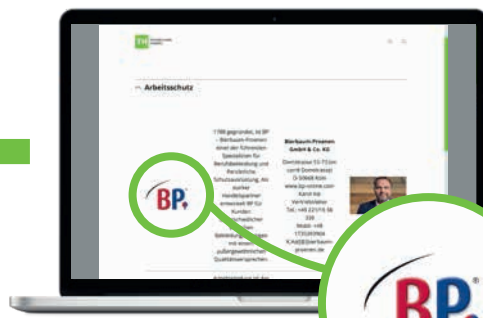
Arbeitsschutz

1788 gegründet, ist BP – Bierbaum-Proenen einer der führenden Spezialisten für Berufsbekleidung und Persönliche Schutzausrüstung. Als starker Handelspartner entwickelt BP für Kunden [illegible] Bekleidung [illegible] mit einem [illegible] Qualitätsversprechen.

Bierbaum-Proenen GmbH & Co. KG

Domstrasse 55-73 (im comb Domstrasse)
D-50668 Köln
www.bp-online.com
Karol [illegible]
Vertriebsleiter
Tel.: +49 221/16 56 320
Mobil: +49 173/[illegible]
K.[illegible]@bierbaum-proenen.de

BP.

BP.